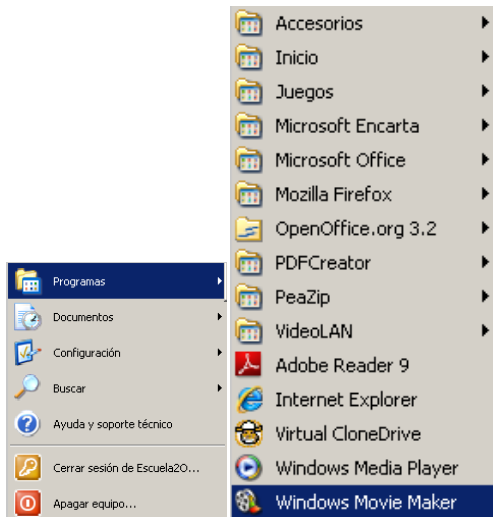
Accesorios
Inicio
Juegos
Microsoft Encarta
Microsoft Office
Mozilla Firefox
OpenOffice.org 3.2
PDFCreator
PeaZip
VideoLAN
Adobe Reader 9
Internet Explorer
Virtual CloneDrive
Windows Media Player
Windows Movie Maker

Programas
Documentos
Configuración
Buscar
Ayuda y soporte técnico
Cerrar sesión de Escuela2O...
Apagar equipo...